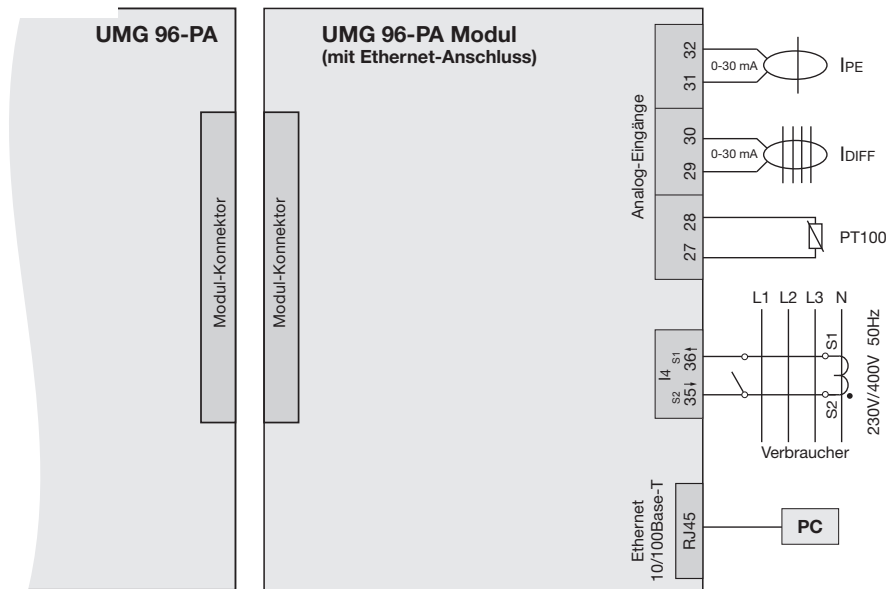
UMG 96-PA

Modul-Konnektor

Modul-Konnektor

UMG 96-PA Modul
(mit Ethernet-Anschluss)

Analog-Eingänge

32
31
0-30 mA
$I_{PE}$

30
29
0-30 mA
$I_{DIFF}$

28
27
PT100

L1 L2 L3 N

230V/400V 50Hz

I4
S1 36
S2 35

S1
S2

Verbraucher

Ethernet
10/100Base-T
RJ45

PC